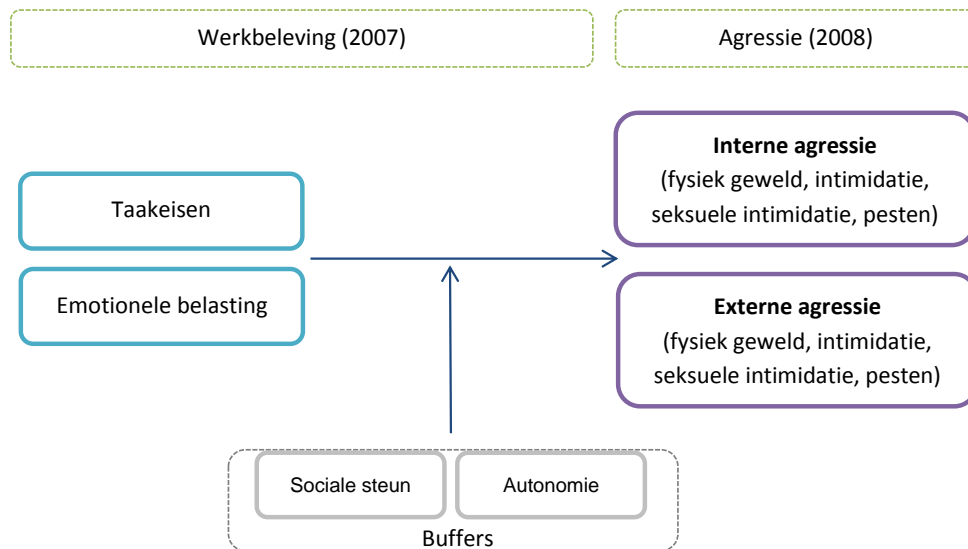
Werkbeleving (2007)

Agressie (2008)

Taakeisen

Emotionele belasting

**Interne agressie**
(fysiek geweld, intimidatie, seksuele intimidatie, pesten)

**Externe agressie**
(fysiek geweld, intimidatie, seksuele intimidatie, pesten)

Sociale steun

Autonomie

Buffers